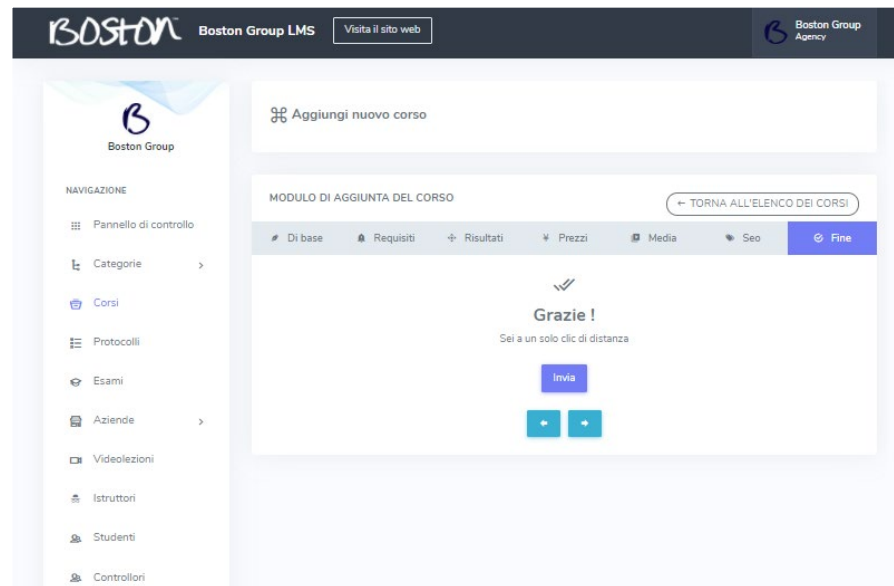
BOSTON™ Boston Group LMS Visita il sito web

Boston Group Agency

Boston Group

NAVIGAZIONE

Pannello di controllo

Categorie

Corsi

Protocolli

Esami

Aziende

Videolezioni

Istruttori

Studenti

Controllori

⌘ Aggiungi nuovo corso

MODULO DI AGGIUNTA DEL CORSO

← TORNA ALL'ELENCO DEI CORSI

| Di base | Requisiti | Risultati | Prezzi | Media | Seo | Fine |
|---|---|---|---|---|---|---|

Grazie !

Sei a un solo clic di distanza

Invia

← →